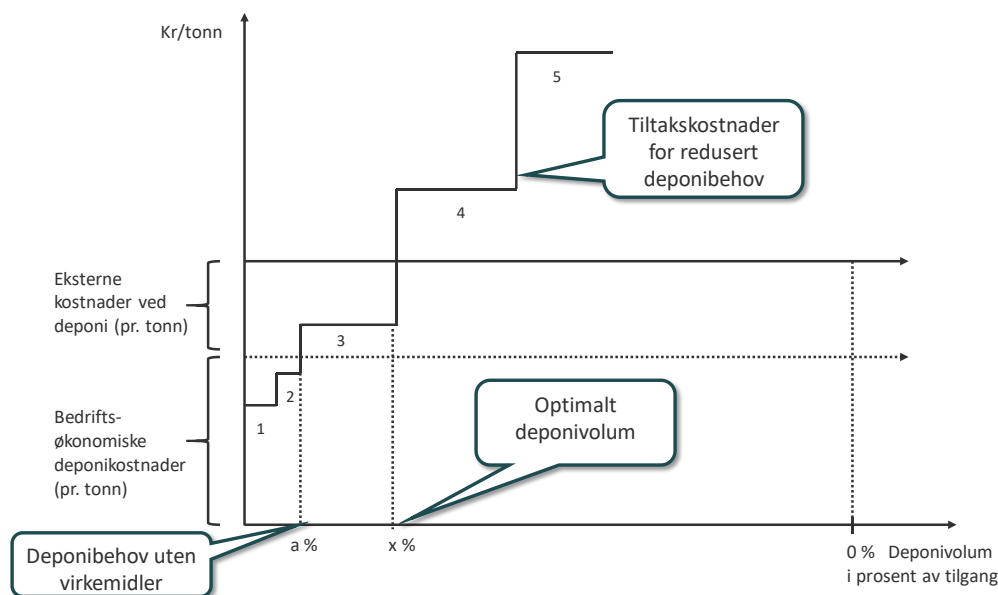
Kr/tonn

5

Tiltakskostnader for redusert deponibehov

4

Eksterne kostnader ved deponi (pr. tonn)

3

2

1

Bedrifts-økonomiske deponikostnader (pr. tonn)

Optimalt deponivolum

Deponibehov uten virkemidler

a %

x %

0 % Deponivolum i prosent av tilgang